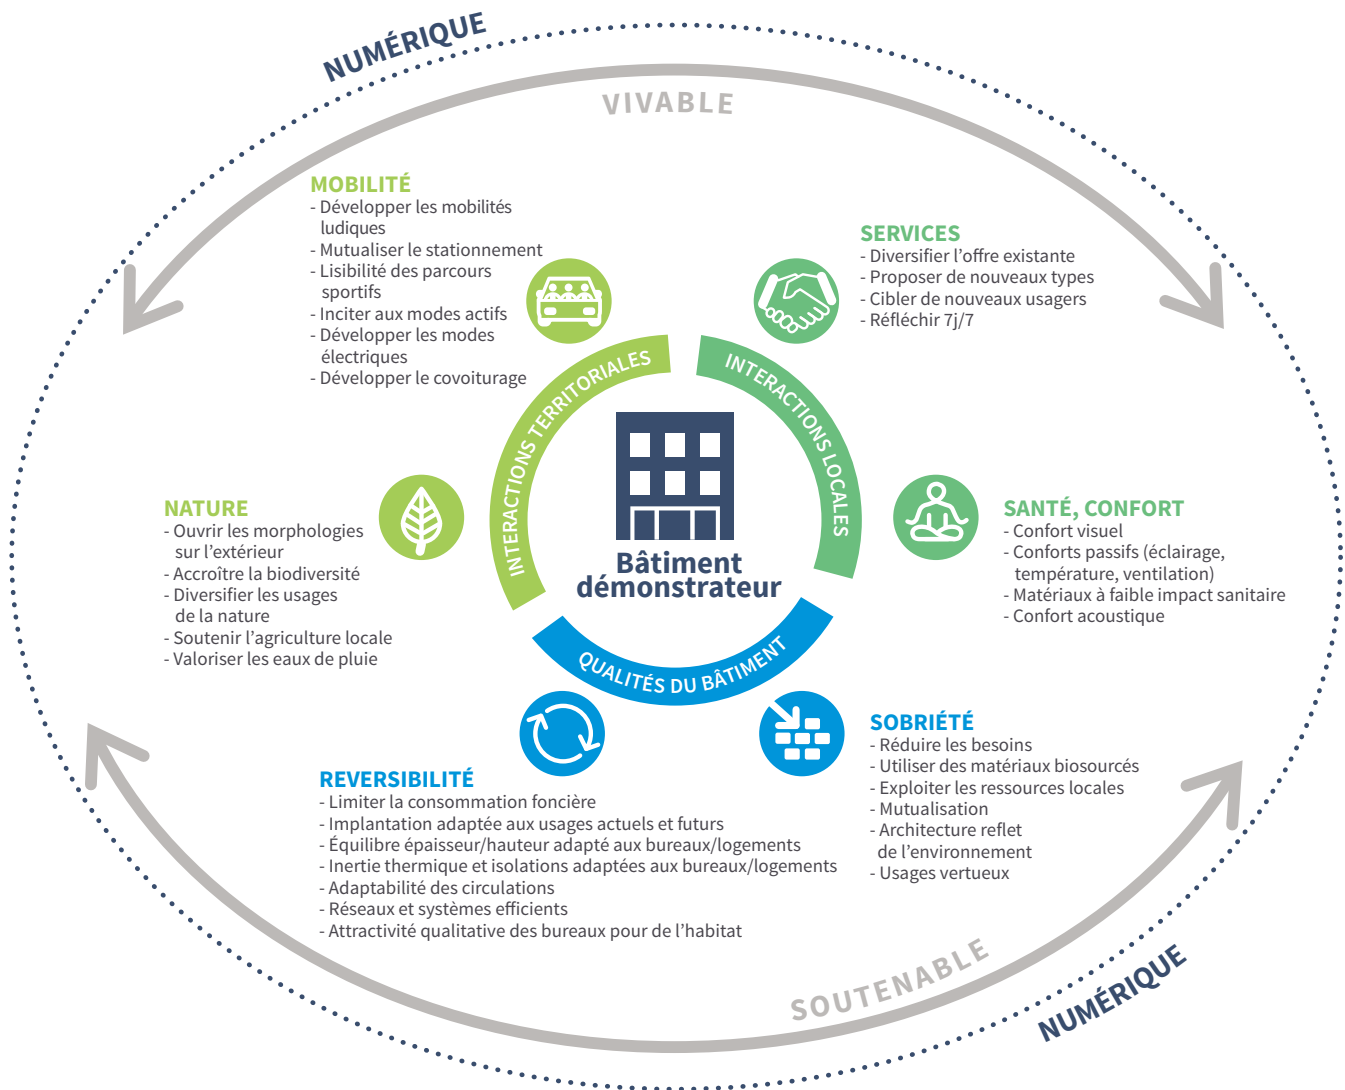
NUMÉRIQUE

VIVABLE

MOBILITÉ
- Développer les mobilités ludiques
- Mutualiser le stationnement
- Lisibilité des parcours sportifs
- Inciter aux modes actifs
- Développer les modes électriques
- Développer le covoiturage

SERVICES
- Diversifier l'offre existante
- Proposer de nouveaux types
- Cibler de nouveaux usagers
- Réfléchir 7j/7

INTERACTIONS TERRITORIALES

INTERACTIONS LOCALES

NATURE
- Ouvrir les morphologies sur l'extérieur
- Accroître la biodiversité
- Diversifier les usages de la nature
- Soutenir l'agriculture locale
- Valoriser les eaux de pluie

Bâtiment démonstrateur

SANTÉ, CONFORT
- Confort visuel
- Conforts passifs (éclairage, température, ventilation)
- Matériaux à faible impact sanitaire
- Confort acoustique

QUALITÉS DU BÂTIMENT

SOBRIÉTÉ
- Réduire les besoins
- Utiliser des matériaux biosourcés
- Exploiter les ressources locales
- Mutualisation
- Architecture reflet de l'environnement
- Usages vertueux

REVERSIBILITÉ
- Limiter la consommation foncière
- Implantation adaptée aux usages actuels et futurs
- Équilibre épaisseur/hauteur adapté aux bureaux/logements
- Inertie thermique et isolations adaptées aux bureaux/logements
- Adaptabilité des circulations
- Réseaux et systèmes efficients
- Attractivité qualitative des bureaux pour de l'habitat

SOUTENABLE

NUMÉRIQUE